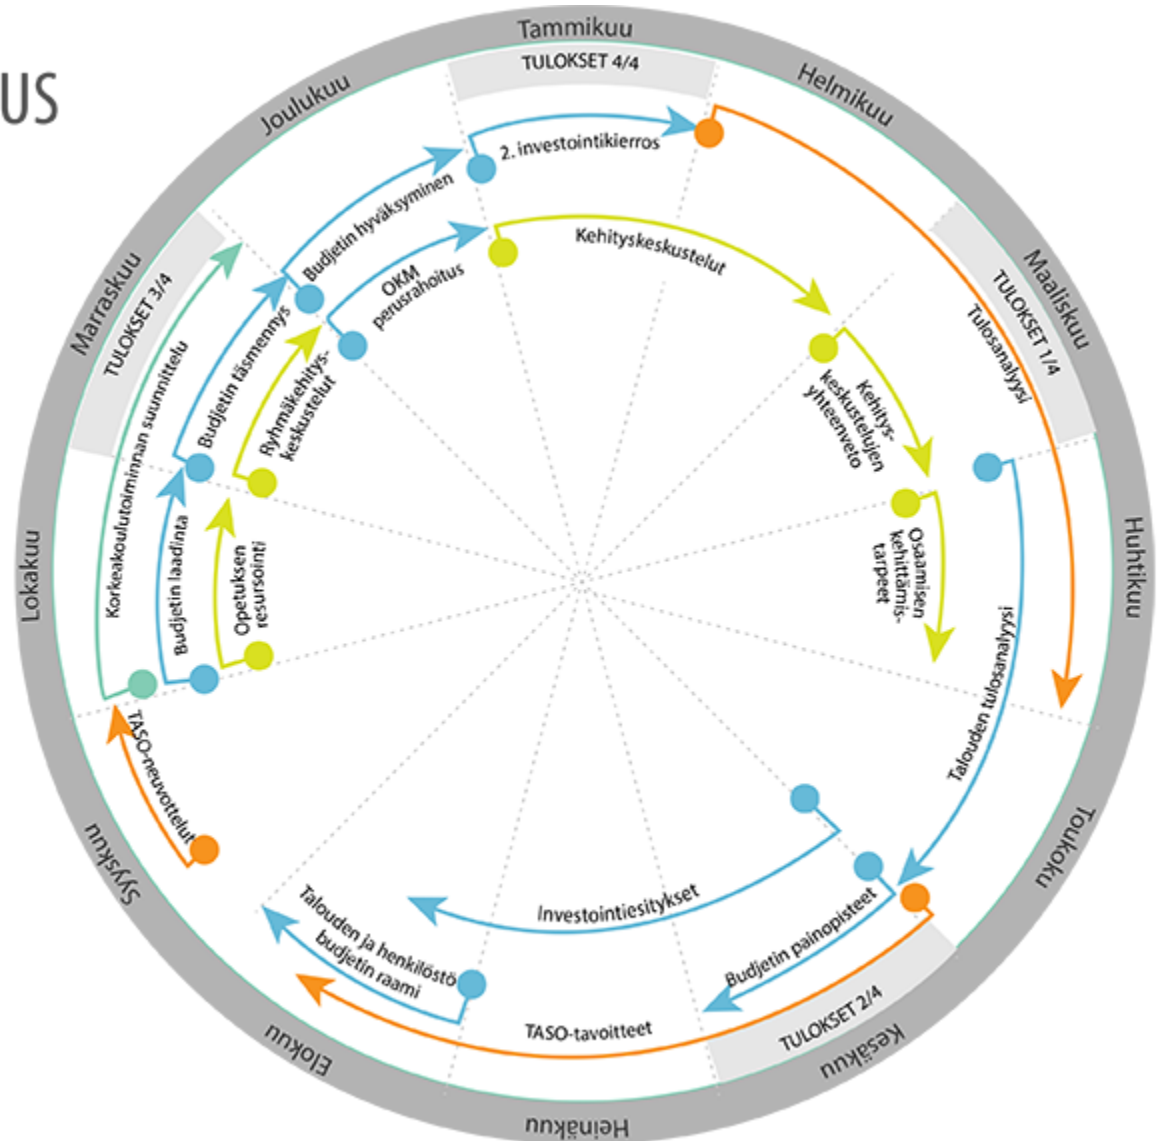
US

Tammikuu
TULOKSET 4/4
Helmikuu
Maaliskuu
TULOKSET 1/4
Tulosanalyysi
Huhtikuu
Toukokuu
Kesäkuu
TULOKSET 2/4
Heinäkuu
Elokuu
Syyskuu
Lokakuu
Marraskuu
TULOKSET 3/4
Joulukuu

2. investointikierros
Budjetin hyväksyminen
OKM perusrahoitus
Kehityskeskustelut
Budjetin täsmennys
Ryhmäkehityskeskustelut
Kehityskeskustelujen yhteenveto
Osaamisen kehittämistarpeet
Korkeakoulutoiminnan suunnittelu
Budjetin laadinta
Opetuksen resursointi
Talouden tulosanalyysi
TASO-neuvottelut
Investointiesitykset
Budjetin painopisteet
Talouden ja henkilöstö budjetin raami
TASO-tavoitteet